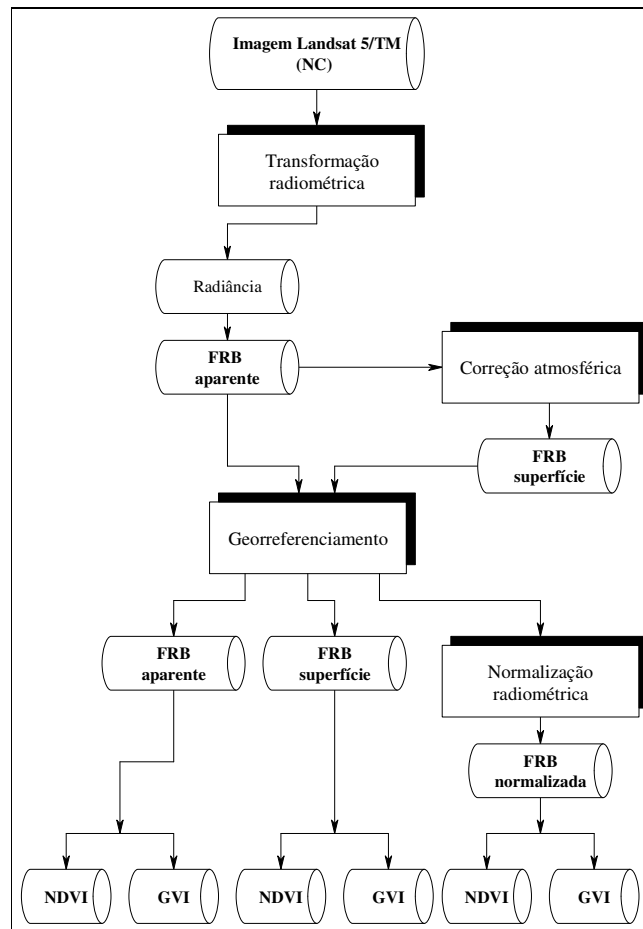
Imagem Landsat 5/TM (NC)

Transformação radiométrica

Radiância

FRB aparente

Correção atmosférica

FRB superfície

Georreferenciamento

FRB aparente

FRB superfície

Normalização radiométrica

FRB normalizada

NDVI

GVI

NDVI

GVI

NDVI

GVI